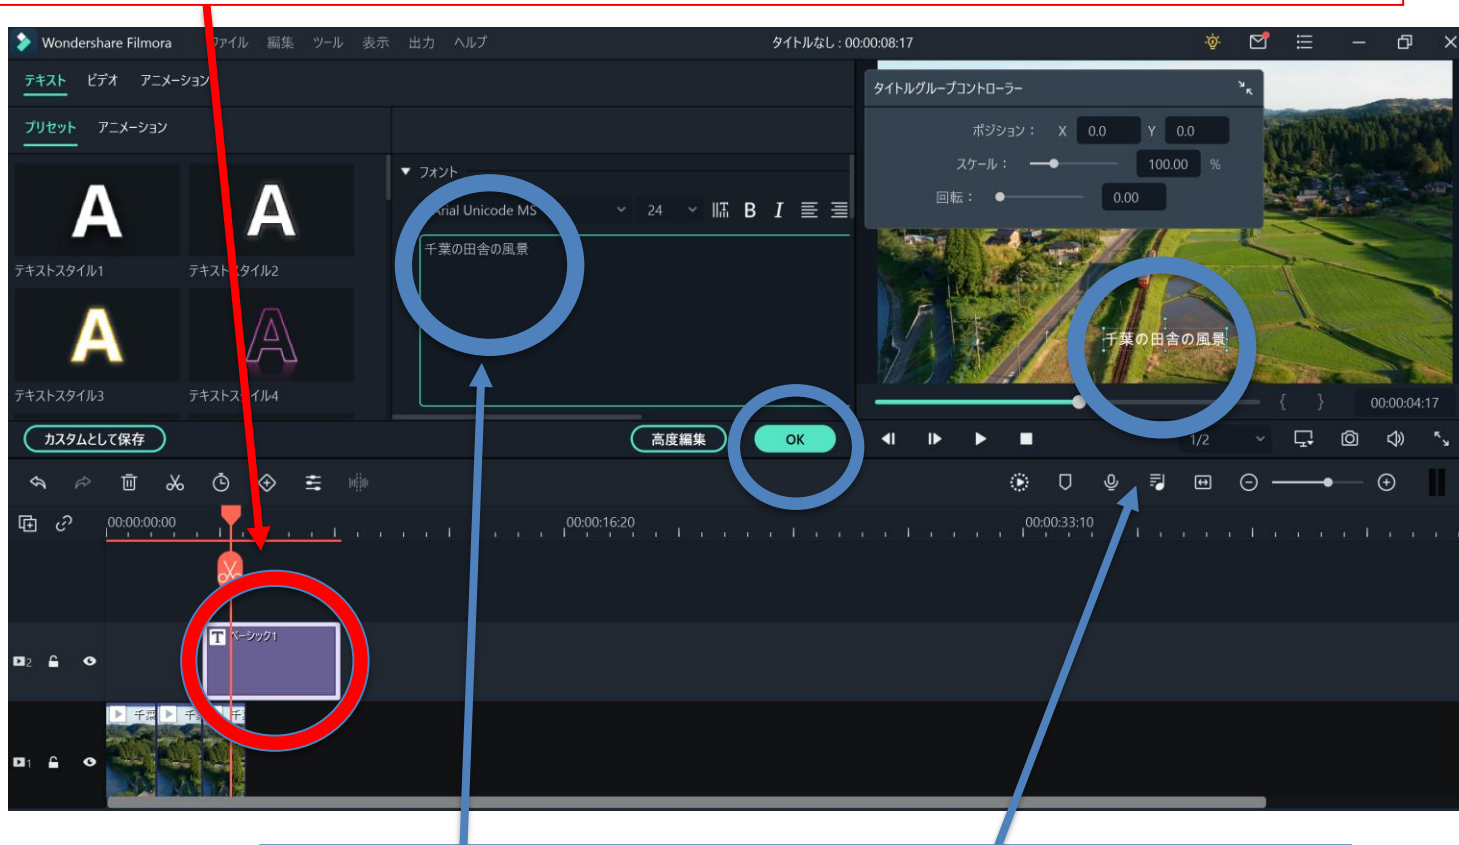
Wondershare Filmora ファイル 編集 ツール 表示 出力 ヘルプ

タイトルなし : 00:00:08:17

テキスト ビデオ アニメーション

プリセット アニメーション

A テキストスタイル1

A テキストスタイル2

A テキストスタイル3

A テキストスタイル4

▼ フォント

Arial Unicode MS 24 B I

千葉の田舎の風景

タイトルグループコントローラー

ポジション : X 0.0 Y 0.0

スケール : 100.00 %

回転 : 0.00

千葉の田舎の風景

{ } 00:00:04:17

カスタムとして保存

高度編集

OK

1/2

00:00:00:00

00:00:16:20

00:00:33:10

ベーシック1

千葉 千 千